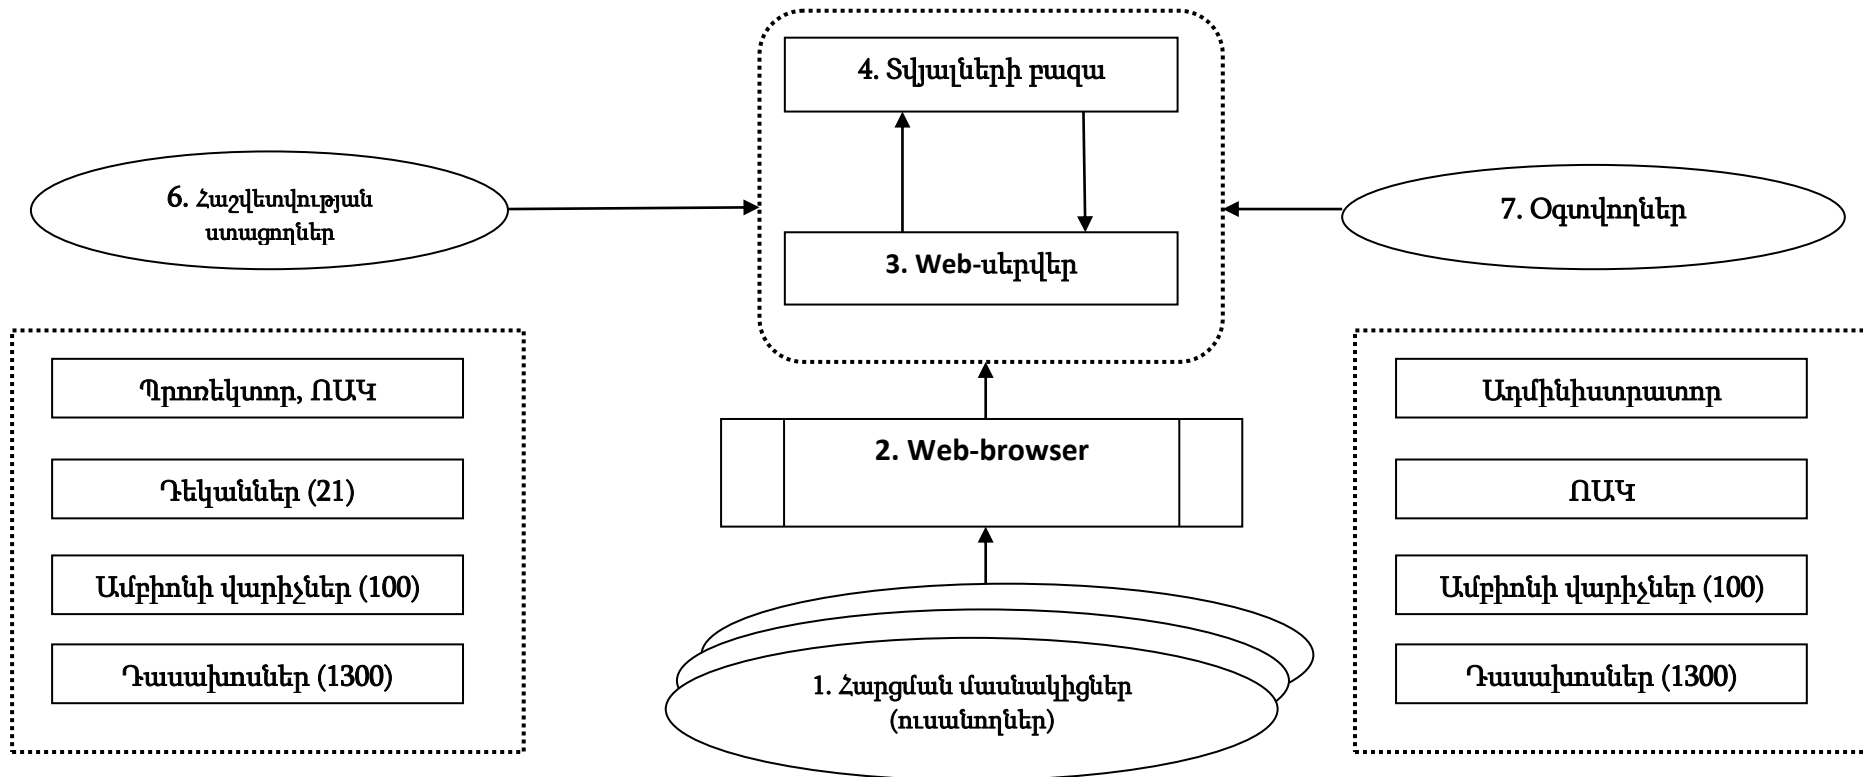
4. Տվյալների բազա

6. Հաշվետվության ստացողներ

7. Օգտվողներ

3. Web-սերվեր

Պրոռեկտոր, ՈԱԿ

Դեկաններ (21)

Ամբիոնի վարիչներ (100)

Դասախոսներ (1300)

2. Web-browser

1. Հարցման մասնակիցներ (ուսանողներ)

Ադմինիստրատոր

ՈԱԿ

Ամբիոնի վարիչներ (100)

Դասախոսներ (1300)